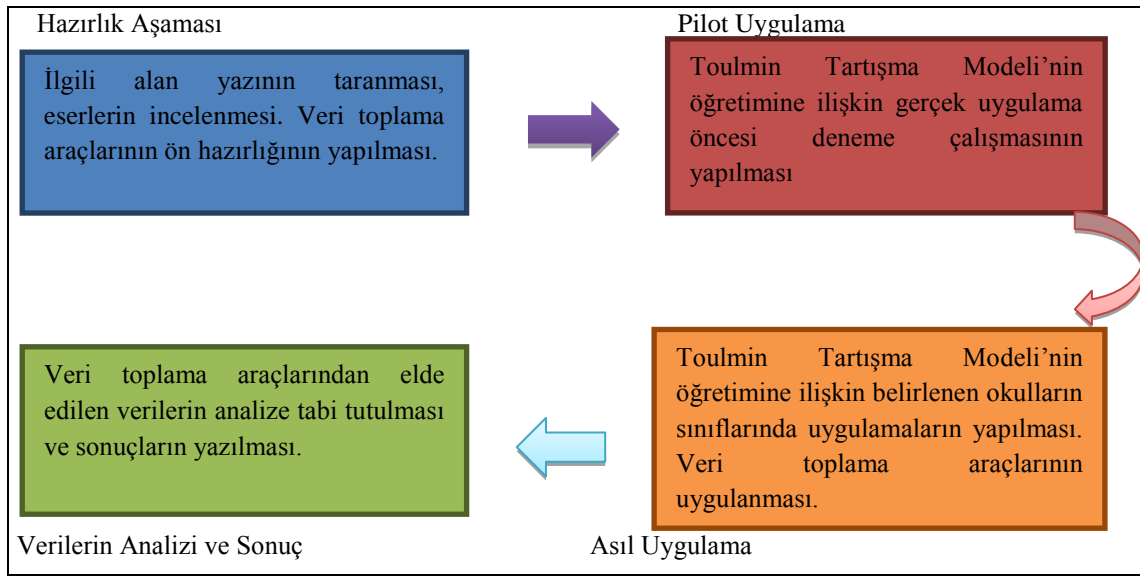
Hazırlık Aşaması

İlgili alan yazının taranması, eserlerin incelenmesi. Veri toplama araçlarının ön hazırlığının yapılması.

Pilot Uygulama

Toulmin Tartışma Modeli'nin öğretimine ilişkin gerçek uygulama öncesi deneme çalışmasının yapılması

Toulmin Tartışma Modeli'nin öğretimine ilişkin belirlenen okulların sınıflarında uygulamaların yapılması. Veri toplama araçlarının uygulanması.

Asıl Uygulama

Veri toplama araçlarından elde edilen verilerin analize tabi tutulması ve sonuçların yazılması.

Verilerin Analizi ve Sonuç